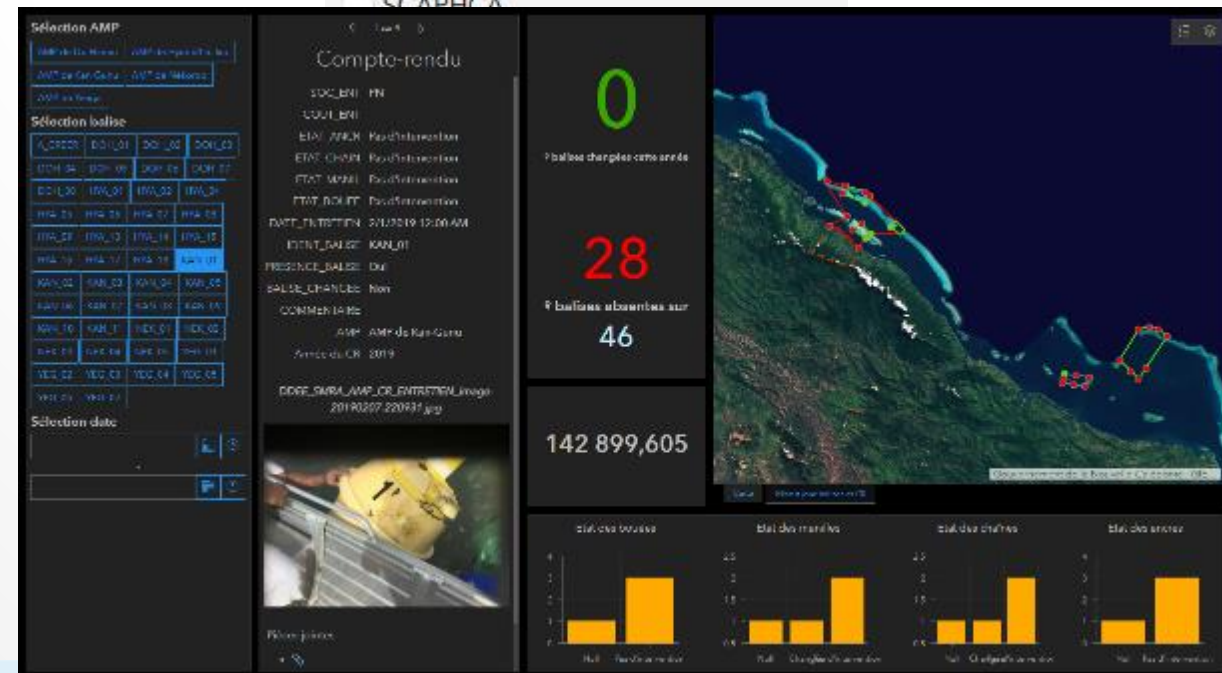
Sélection AMP

AMP de Kan-Gunu | AMP de Nékoro

AMP de Yeega

Sélection balise

A_CREER | DOH_01 | DOH_02 | DOH_03

HYA_01 | HYA_02 | HYA_04

HYA_10 | HYA_13 | HYA_14 | HYA_15

HYA_16 | HYA_17 | HYA_18 | KAN_01

KAN_02 | KAN_03 | KAN_04 | KAN_05

KAN_10 | KAN_11 | NEK_01 | NEK_02

YEG_02 | YEG_03 | YEG_04 | YEG_05

Sélection date

Compte-rendu

SOC_ENT FN

COUT_ENT

ETAT_ANCR PasdIntervention

ETAT_CHAIN PasdIntervention

ETAT_MANIL PasdIntervention

ETAT_BOUEE PasdIntervention

DATE_ENTRETIEN 2/1/2019 12:00 AM

IDENT_BALISE KAN_01

PRESENCE_BALISE Oui

BALISE_CHANGEE Non

COMMENTAIRE

AMP AMP de Kan-Gunu

Année du CR 2019

DDEE_SMRA_AMP_CR_ENTRETIEN_image-20190207-220931.jpg

Pièces jointes

0

# balises changées cette année

28

# balises absentes sur

46

142 899,605

Etat des bouées

Etat des manilles

Etat des chaînes

Etat des ancres

Null | PasdIntervention

Null | ChangéePasdIntervention

Null | ChangéePasdIntervention

Null | PasdIntervention